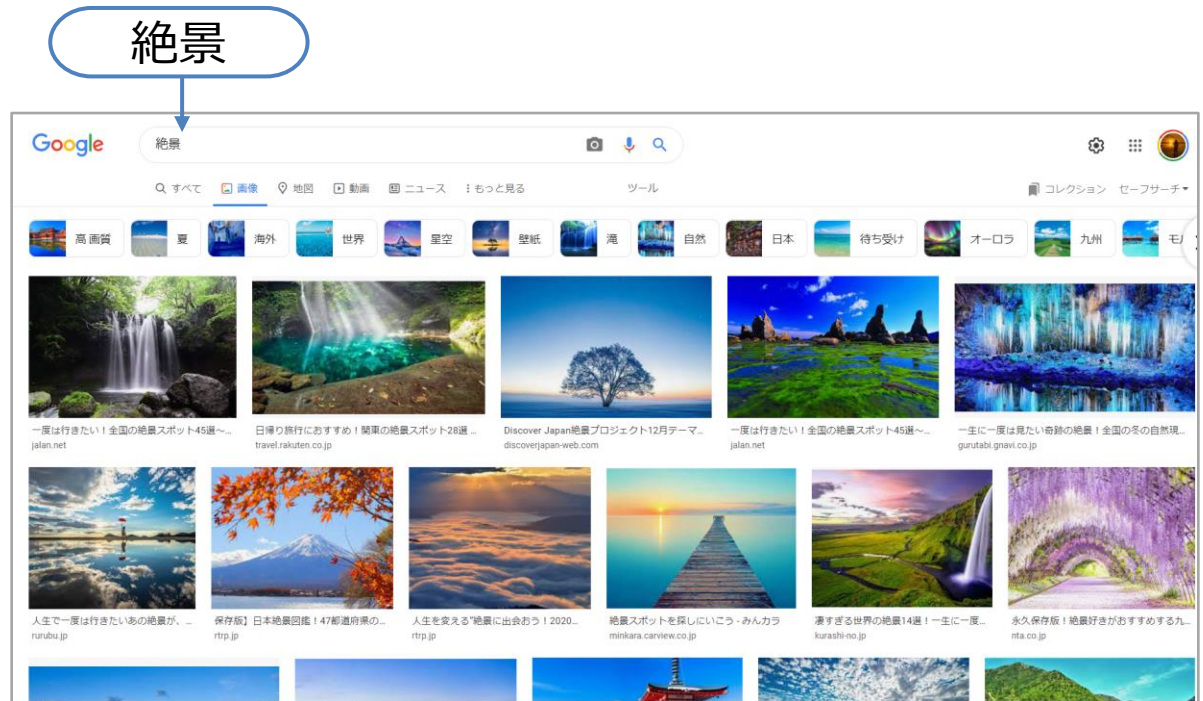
絶景

Google

絶景

すべて　画像　地図　動画　ニュース　もっと見る　ツール

コレクション　セーフサーチ

高画質　夏　海外　世界　星空　壁紙　滝　自然　日本　待ち受け　オーロラ　九州　モ

一度は行きたい！全国の絶景スポット45選～...
jalan.net

日帰り旅行におすすめ！関東の絶景スポット28選 ...
travel.rakuten.co.jp

Discover Japan絶景プロジェクト12月テーマ...
discoverjapan-web.com

一度は行きたい！全国の絶景スポット45選～...
jalan.net

一生に一度は見たい奇跡の絶景！全国の冬の自然現...
gurutabi.gnavi.co.jp

人生で一度は行きたいあの絶景が、...
rurubu.jp

保存版】日本絶景図鑑！47都道府県の...
rtrp.jp

人生を変える"絶景に出会おう！2020...
rtrp.jp

絶景スポットを探しにいこう - みんカラ
minkara.carview.co.jp

凄すぎる世界の絶景14選！一生に一度...
kurashi-no.jp

永久保存版！絶景好きがおすすめする九...
nta.co.jp